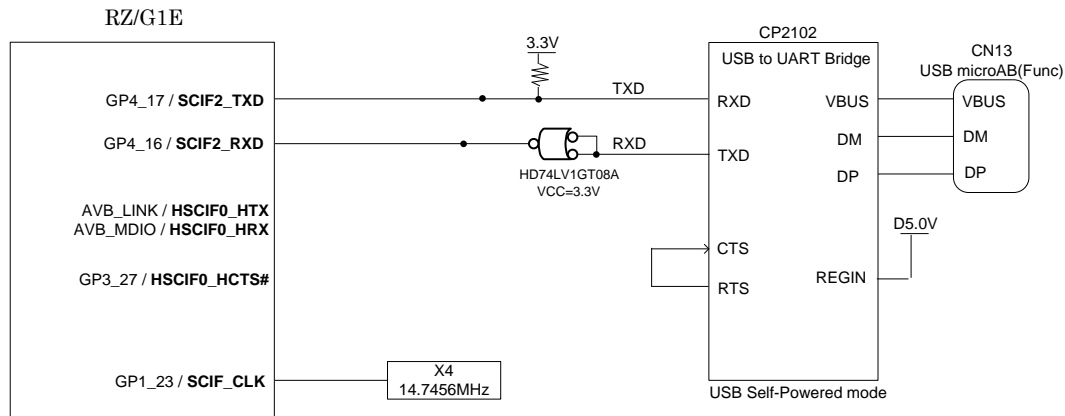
RZ/G1E

3.3V

CP2102

USB to UART Bridge

CN13

USB microAB(Func)

GP4_17 / **SCIF2_TXD**

TXD

RXD

VBUS

VBUS

GP4_16 / **SCIF2_RXD**

RXD

DM

DM

TXD

HD74LV1GT08A

VCC=3.3V

DP

DP

AVB_LINK / **HSCIF0_HTX**

AVB_MDIO / **HSCIF0_HRX**

D5.0V

CTS

GP3_27 / **HSCIF0_HCTS#**

REGIN

RTS

X4

14.7456MHz

GP1_23 / **SCIF_CLK**

USB Self-Powered mode